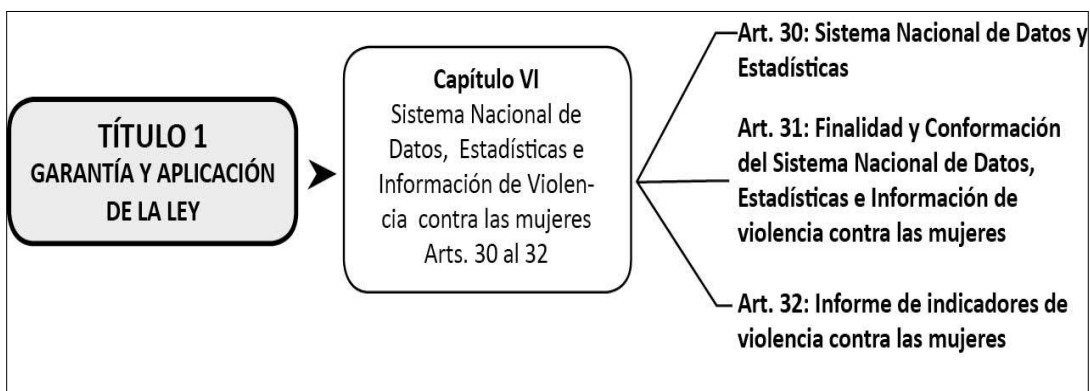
TÍTULO 1
GARANTÍA Y APLICACIÓN DE LA LEY

Capítulo VI
Sistema Nacional de Datos, Estadísticas e Información de Violencia contra las mujeres
Arts. 30 al 32

Art. 30: Sistema Nacional de Datos y Estadísticas

Art. 31: Finalidad y Conformación del Sistema Nacional de Datos, Estadísticas e Información de violencia contra las mujeres

Art. 32: Informe de indicadores de violencia contra las mujeres